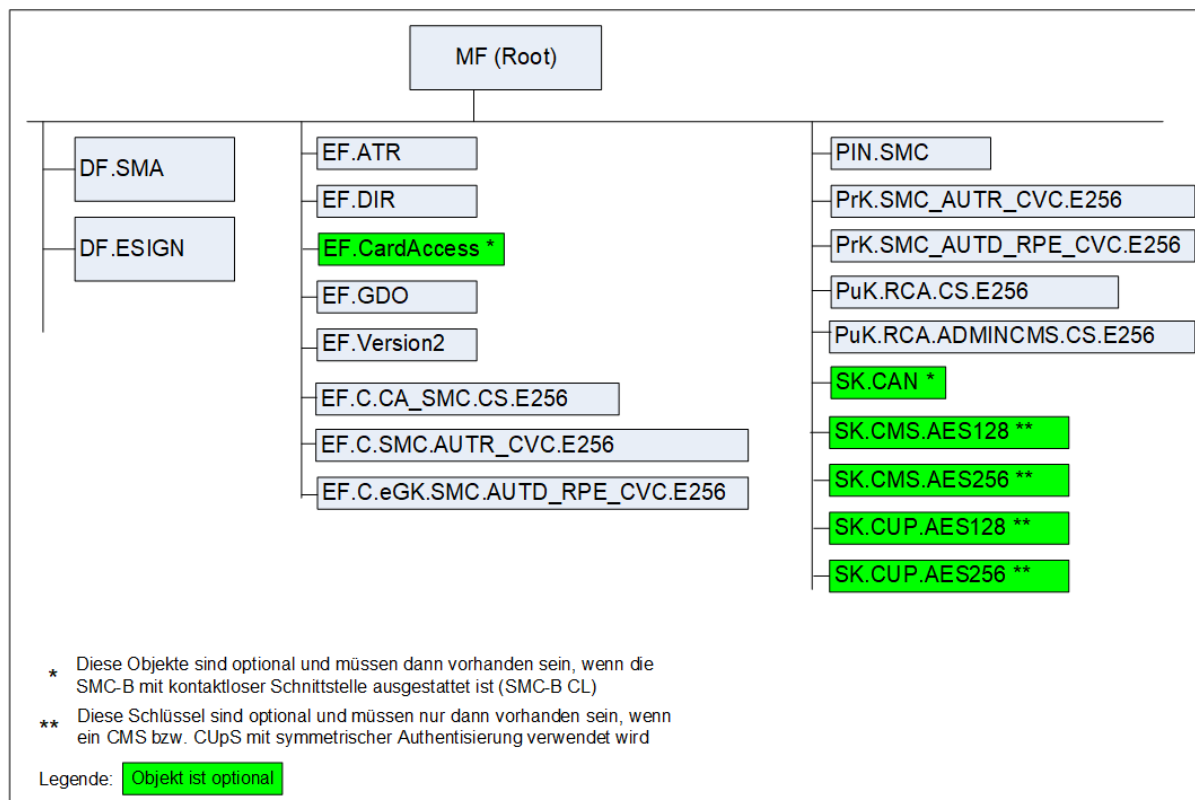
MF (Root)

DF.SMA

DF.ESIGN

EF.ATR

EF.DIR

EF.CardAccess *

EF.GDO

EF.Version2

EF.C.CA_SMC.CS.E256

EF.C.SMC.AUTR_CVC.E256

EF.C.eGK.SMC.AUTD_RPE_CVC.E256

PIN.SMC

PrK.SMC_AUTR_CVC.E256

PrK.SMC_AUTD_RPE_CVC.E256

PuK.RCA.CS.E256

PuK.RCA.ADMINCMS.CS.E256

SK.CAN *

SK.CMS.AES128 **

SK.CMS.AES256 **

SK.CUP.AES128 **

SK.CUP.AES256 **

* Diese Objekte sind optional und müssen dann vorhanden sein, wenn die SMC-B mit kontaktloser Schnittstelle ausgestattet ist (SMC-B CL)

** Diese Schlüssel sind optional und müssen nur dann vorhanden sein, wenn ein CMS bzw. CUpS mit symmetrischer Authentisierung verwendet wird

Legende: Objekt ist optional